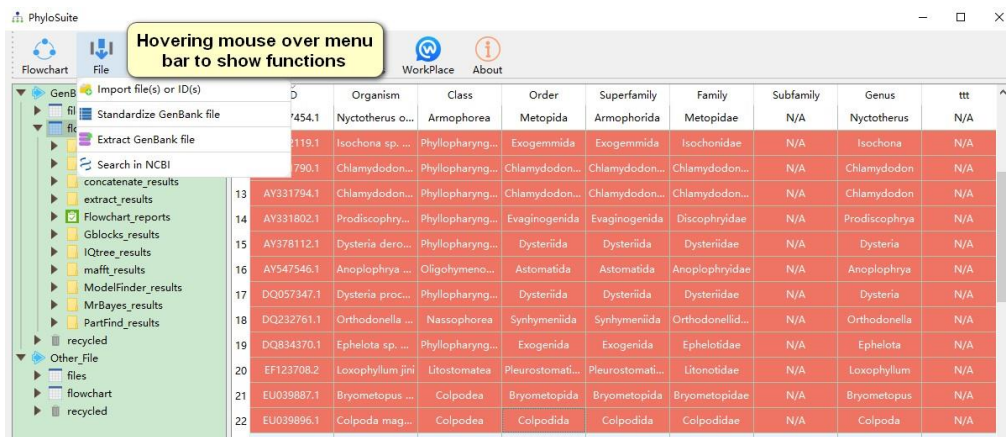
PhyloSuite

Flowchart File

Hovering mouse over menu bar to show functions

WorkPlace About

Import file(s) or ID(s)
Standardize GenBank file
Extract GenBank file
Search in NCBI

GenB
fil
flo
concatenate_results
extract_results
Flowchart_reports
Gblocks_results
IQtree_results
mafft_results
ModelFinder_results
MrBayes_results
PartFind_results
recycled
Other_File
files
flowchart
recycled

| | D | Organism | Class | Order | Superfamily | Family | Subfamily | Genus | ttt |
|---|---|---|---|---|---|---|---|---|---|
| | 7454.1 | Nyctotherus o... | Armophorea | Metopida | Armophorida | Metopidae | N/A | Nyctotherus | N/A |
| | 2119.1 | Isochona sp. ... | Phyllopharyng... | Exogemmida | Exogemmida | Isochonidae | N/A | Isochona | N/A |
| | 1790.1 | Chlamydodon... | Phyllopharyng... | Chlamydodon... | Chlamydodon... | Chlamydodon... | N/A | Chlamydodon | N/A |
| 13 | AY331794.1 | Chlamydodon... | Phyllopharyng... | Chlamydodon... | Chlamydodon... | Chlamydodon... | N/A | Chlamydodon | N/A |
| 14 | AY331802.1 | Prodiscophry... | Phyllopharyng... | Evaginogenida | Evaginogenida | Discophryidae | N/A | Prodiscophrya | N/A |
| 15 | AY378112.1 | Dysteria dero... | Phyllopharyng... | Dysteriida | Dysteriida | Dysteriidae | N/A | Dysteria | N/A |
| 16 | AY547546.1 | Anoplophrya ... | Oligohymeno... | Astomatida | Astomatida | Anoplophryidae | N/A | Anoplophrya | N/A |
| 17 | DQ057347.1 | Dysteria proc... | Phyllopharyng... | Dysteriida | Dysteriida | Dysteriidae | N/A | Dysteria | N/A |
| 18 | DQ232761.1 | Orthodonella ... | Nassophorea | Synhymeniida | Synhymeniida | Orthodonellid... | N/A | Orthodonella | N/A |
| 19 | DQ834370.1 | Ephelota sp. ... | Phyllopharyng... | Exogenida | Exogenida | Ephelotidae | N/A | Ephelota | N/A |
| 20 | EF123708.2 | Loxophyllum jini | Litostomatea | Pleurostomati... | Pleurostomati... | Litonotidae | N/A | Loxophyllum | N/A |
| 21 | EU039887.1 | Bryometopus ... | Colpodea | Bryometopida | Bryometopida | Bryometopidae | N/A | Bryometopus | N/A |
| 22 | EU039896.1 | Colpoda mag... | Colpodea | Colpodida | Colpodida | Colpodidae | N/A | Colpoda | N/A |